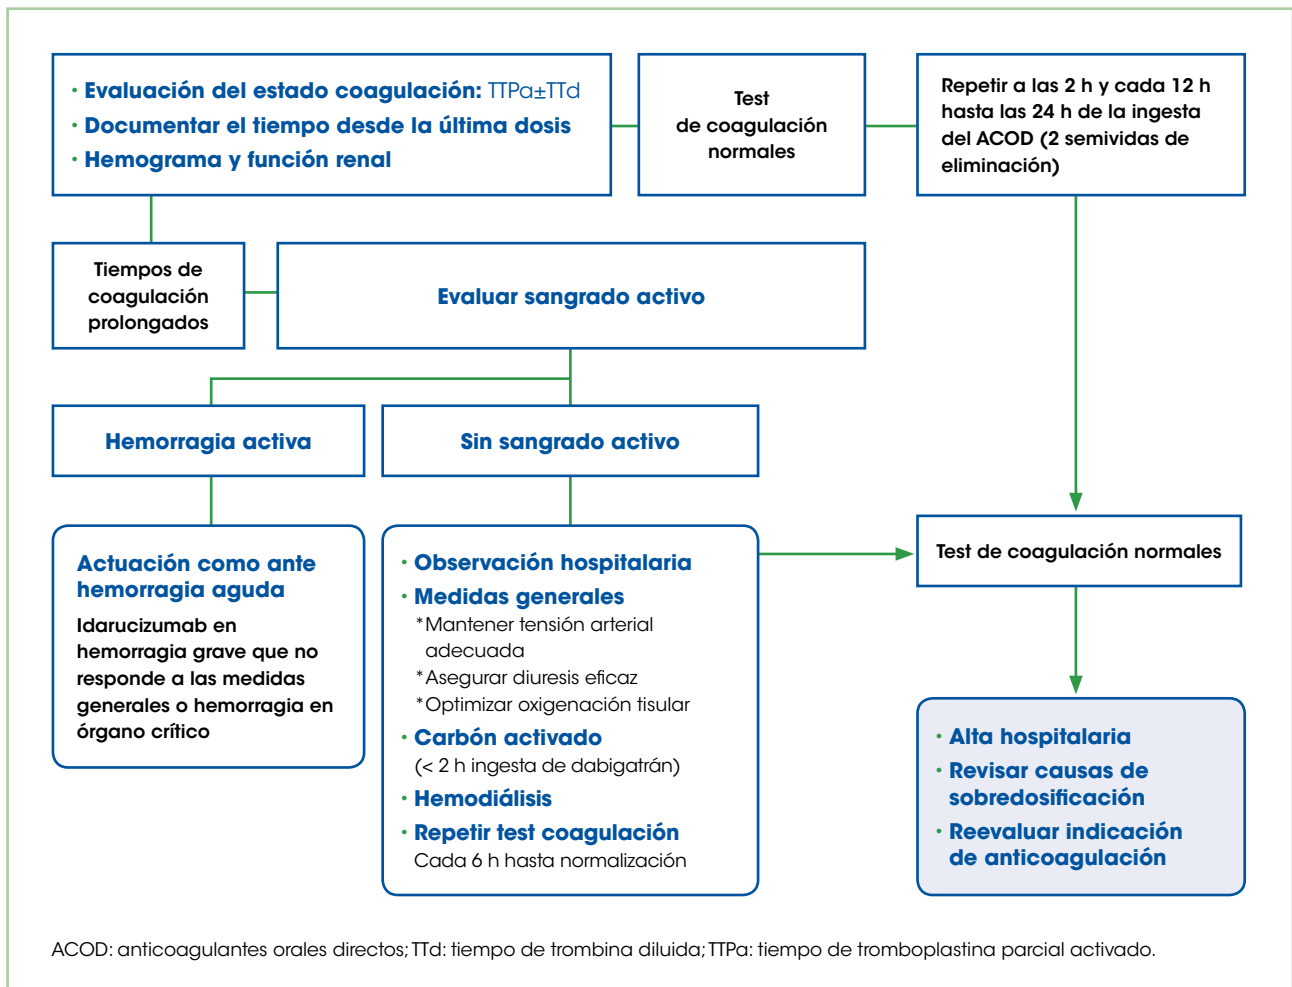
· Evaluación del estado coagulación: TTPa±TTd
· Documentar el tiempo desde la última dosis
· Hemograma y función renal

Test de coagulación normales

Repetir a las 2 h y cada 12 h hasta las 24 h de la ingesta del ACOD (2 semividas de eliminación)

Tiempos de coagulación prolongados

Evaluar sangrado activo

Hemorragia activa

Sin sangrado activo

Actuación como ante hemorragia aguda
Idarucizumab en hemorragia grave que no responde a las medidas generales o hemorragia en órgano crítico

· Observación hospitalaria
· Medidas generales
*Mantener tensión arterial adecuada
*Asegurar diuresis eficaz
*Optimizar oxigenación tisular
· Carbón activado
(< 2 h ingesta de dabigatrán)
· Hemodiálisis
· Repetir test coagulación
Cada 6 h hasta normalización

Test de coagulación normales

· Alta hospitalaria
· Revisar causas de sobredosificación
· Reevaluar indicación de anticoagulación

ACOD: anticoagulantes orales directos; TTd: tiempo de trombina diluida; TTPa: tiempo de tromboplastina parcial activado.